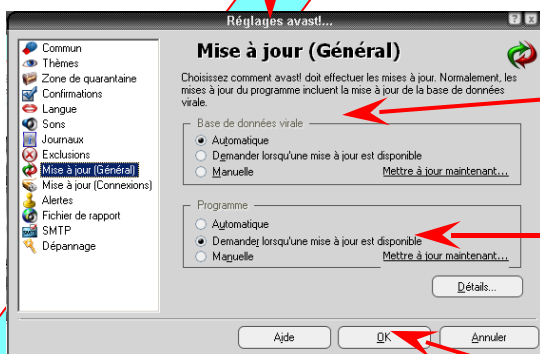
Réglages avast!...

Commun
Thèmes
Zone de quarantaine
Confirmations
Langue
Sons
Journaux
Exclusions
Mise à jour (Général)
Mise à jour (Connexions)
Alertes
Fichier de rapport
SMTP
Dépannage

Mise à jour (Général)

Choisissez comment avast! doit effectuer les mises à jour. Normalement, les mises à jour du programme incluent la mise à jour de la base de données virale.

Base de données virale
Automatique
Demander lorsqu'une mise à jour est disponible
Manuelle
Mettre à jour maintenant...

Programme
Automatique
Demander lorsqu'une mise à jour est disponible
Manuelle
Mettre à jour maintenant...

Détails...

Aide
OK
Annuler